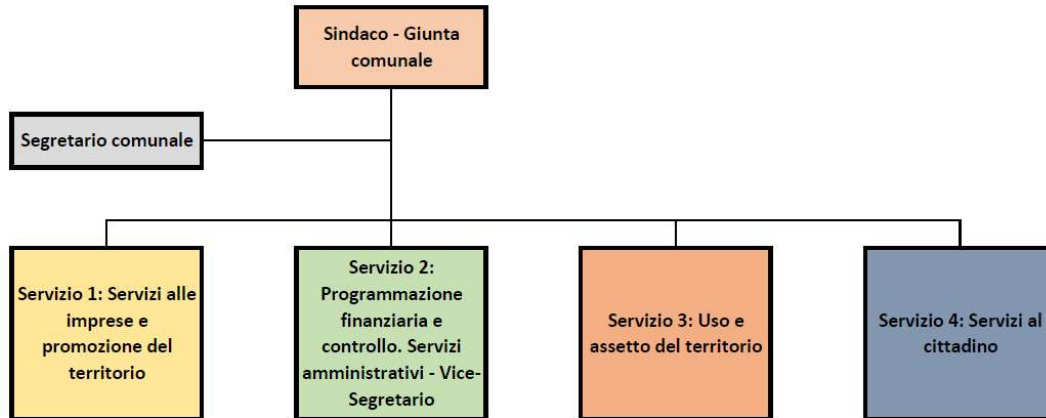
Sindaco - Giunta comunale

Segretario comunale

Servizio 1: Servizi alle imprese e promozione del territorio

Servizio 2: Programmazione finanziaria e controllo. Servizi amministrativi - Vice-Segretario

Servizio 3: Uso e assetto del territorio

Servizio 4: Servizi al cittadino